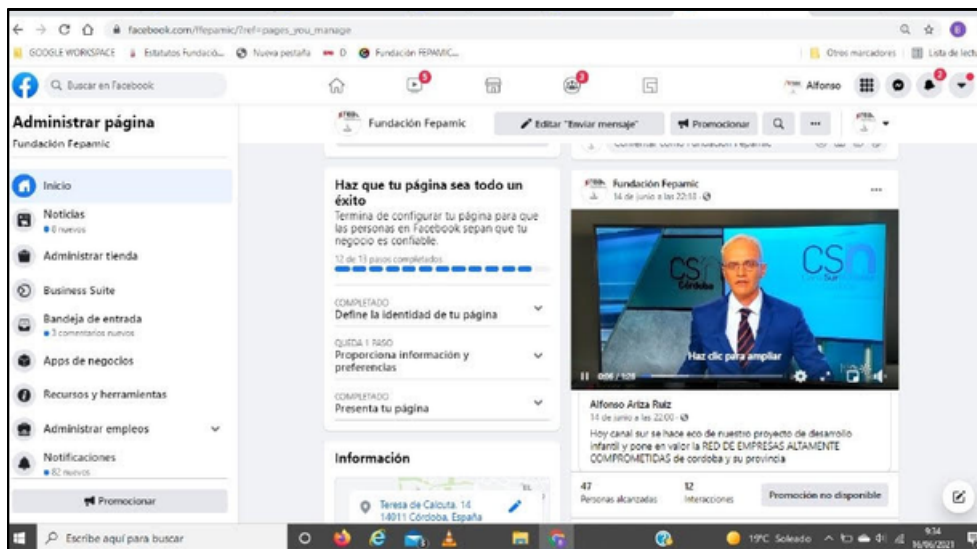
facebook.com/ffepamic/?ref=pages_you_manage

GOOGLE WORKSPACE Estatutos Fundació... Nueva pestaña D Fundación FEPAMIC... Otros marcadores Lista de lectura

Buscar en Facebook

Alfonso

Administrar página
Fundación Fepamic

Inicio
Noticias
• 6 nuevos
Administrar tienda
Business Suite
Bandeja de entrada
• 3 comentarios nuevos
Apps de negocios
Recursos y herramientas
Administrar empleos
Notificaciones
• 82 nuevos
Promocionar

Fundación Fepamic
Editar "Enviar mensaje"
Promocionar

Haz que tu página sea todo un éxito
Termina de configurar tu página para que las personas en Facebook sepan que tu negocio es confiable.
12 de 13 pasos completados

COMPLETADO
Define la identidad de tu página

QUEDA 1 PASO
Proporciona información y preferencias

COMPLETADO
Presenta tu página

Información

Teresa de Calcuta, 14
14011 Córdoba, España

Fundación Fepamic
14 de junio a las 22:18

CSn
Haz clic para ampliar
0:06 / 1:28

Alfonso Ariza Ruiz
14 de junio a las 22:00
Hoy canal sur se hace eco de nuestro proyecto de desarrollo infantil y pone en valor la RED DE EMPRESAS ALTAMENTE COMPROMETIDAS de cordoba y su provincia

47
Personas alcanzadas
12
Interacciones
Promoción no disponible

Escribe aquí para buscar
19°C Soleado
9:34
16/06/2021